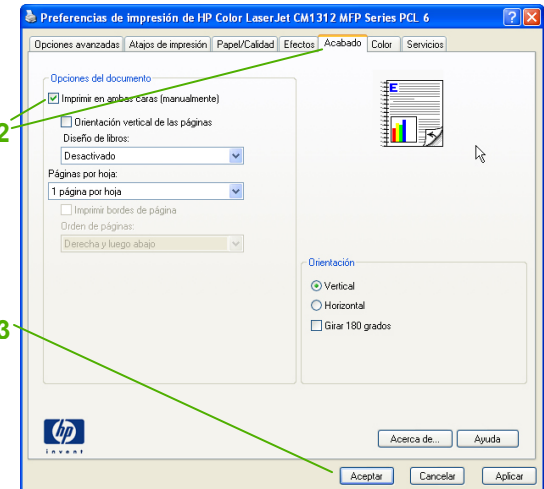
Preferencias de impresión de HP Color LaserJet CM1312 MFP Series PCL 6

Opciones avanzadas | Atajos de impresión | Papel/Calidad | Efectos | Acabado | Color | Servicios

Opciones del documento

Imprimir en ambas caras (manualmente)

Orientación vertical de las páginas

Diseño de libros:

Desactivado

Páginas por hoja:

1 página por hoja

Imprimir bordes de página

Orden de páginas:

Derecha y luego abajo

Orientación

Vertical

Horizontal

Girar 180 grados

2

3

invent

Acerca de... | Ayuda

Aceptar | Cancelar | Aplicar